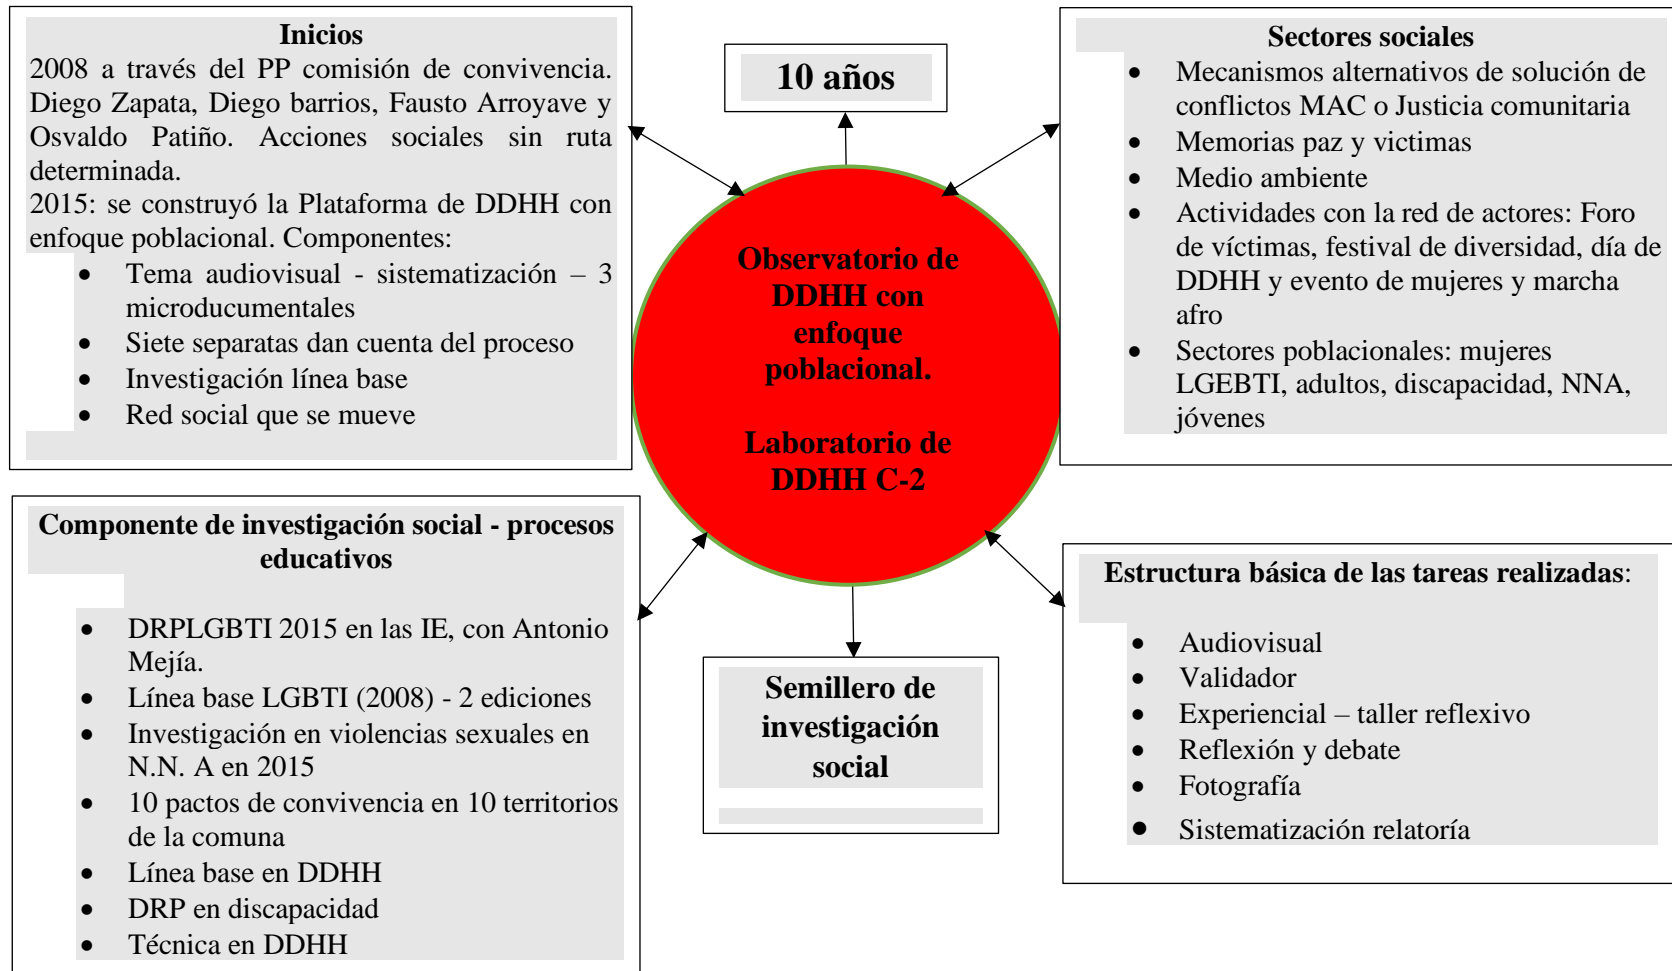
Inicios

2008 a través del PP comisión de convivencia. Diego Zapata, Diego barrios, Fausto Arroyave y Osvaldo Patiño. Acciones sociales sin ruta determinada.

2015: se construyó la Plataforma de DDHH con enfoque poblacional. Componentes:

- Tema audiovisual - sistematización – 3 microducumentales
- Siete separatas dan cuenta del proceso
- Investigación línea base
- Red social que se mueve

10 años

Sectores sociales

- Mecanismos alternativos de solución de conflictos MAC o Justicia comunitaria
- Memorias paz y victimas
- Medio ambiente
- Actividades con la red de actores: Foro de víctimas, festival de diversidad, día de DDHH y evento de mujeres y marcha afro
- Sectores poblacionales: mujeres LGEBTI, adultos, discapacidad, NNA, jóvenes

Observatorio de DDHH con enfoque poblacional.

Laboratorio de DDHH C-2

Componente de investigación social - procesos educativos

- DRPLGBTI 2015 en las IE, con Antonio Mejía.
- Línea base LGBTI (2008) - 2 ediciones
- Investigación en violencias sexuales en N.N. A en 2015
- 10 pactos de convivencia en 10 territorios de la comuna
- Línea base en DDHH
- DRP en discapacidad
- Técnica en DDHH

Semillero de investigación social

Estructura básica de las tareas realizadas:

- Audiovisual
- Validador
- Experiencial – taller reflexivo
- Reflexión y debate
- Fotografía
- Sistematización relatoría